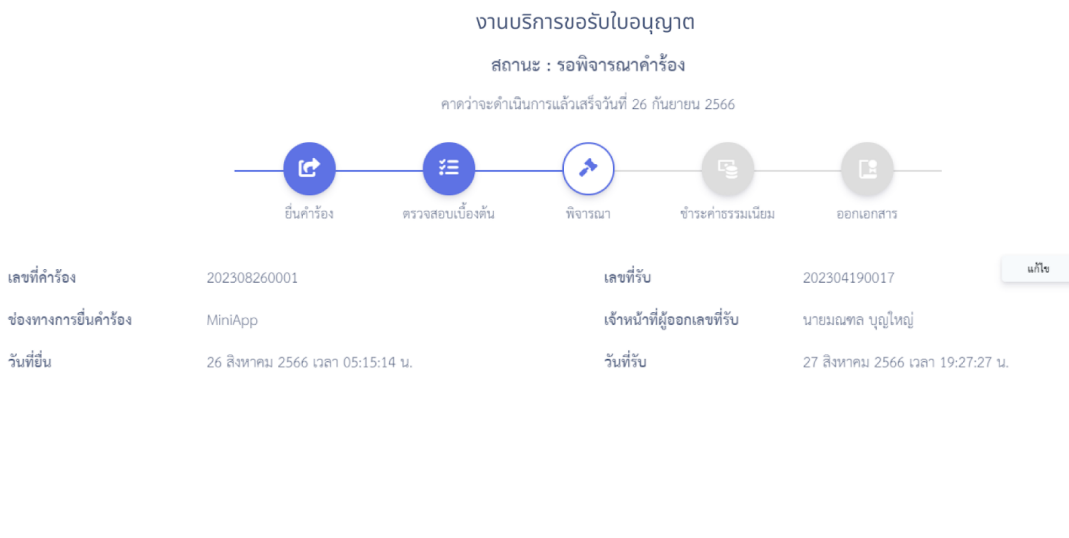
งานบริการขอรับใบอนุญาต

สถานะ : รอพิจารณาคำร้อง

คาดว่าจะดำเนินการแล้วเสร็จวันที่ 26 กันยายน 2566

ยื่นคำร้อง

ตรวจสอบเบื้องต้น

พิจารณา

ชำระค่าธรรมเนียม

ออกเอกสาร

แก้ไข

| | | | |
|---|---|---|---|
| เลขที่คำร้อง | 202308260001 | เลขที่รับ | 202304190017 |
| ช่องทางการยื่นคำร้อง | MiniApp | เจ้าหน้าที่ผู้ออกเลขที่รับ | นายมณฑล บุญใหญ่ |
| วันที่ยื่น | 26 สิงหาคม 2566 เวลา 05:15:14 น. | วันที่รับ | 27 สิงหาคม 2566 เวลา 19:27:27 น. |